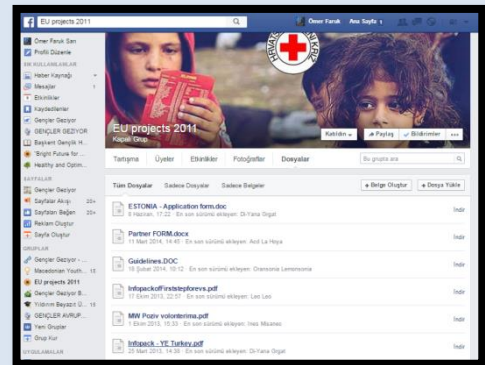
EU projects 2011

Ömer Faruk  Ana Sayfa 1

Ömer Faruk Şen
Profili Düzenle
EN KULLANILANLAR
Haber Kaynağı
Mesajlar 1
Etkinlikler
Kaydedilenler
Gençler Geziyor
GENÇLER GEZİYOR
Başkent Gençlik H...
"Bright Future for ...
Healthy and Optim...
SAYFALAR
Gençler Geziyor
Sayfalar Akışı 20+
Sayfaları Beğen 20+
Reklam Oluştur
Sayfa Oluştur
GRUPLAR
Gençler Geziyor - ...
Macedonian Youth... 13
EU projects 2011
Gençler Geziyor B...
Yıldırım Beyazıt Ü... 11
GENÇLER AVRUP...
Yeni Gruplar
Grup Kur
UYGULAMALAR

HAYATA DESTEK

EU projects 2011
Kapalı Grup

Katıldın  Paylaş  Bildirimler  ...

Tartışma  Üyeler  Etkinlikler  Fotoğraflar  Dosyalar  Bu grupta ara

Tüm Dosyalar  Sadece Dosyalar  Sadece Belgeler  + Belge Oluştur  + Dosya Yükle

ESTONIA - Application form.doc
6 Haziran, 17:22 · En son sürümü ekleyen: Di-Yana Orgat  İndir

Partner FORM.docx
11 Mart 2014, 14:45 · En son sürümü ekleyen: Anil La Hoya  İndir

Guidelines.DOC
15 Şubat 2014, 10:12 · En son sürümü ekleyen: Oranonna Lemmonnie  İndir

InfopackofFirststepforevs.pdf
17 Ekim 2013, 22:57 · En son sürümü ekleyen: Leo Leo  İndir

MW Poziv volonterima.pdf
1 Ekim 2013, 15:33 · En son sürümü ekleyen: Ines Misanec  İndir

Infopack - YE Turkey.pdf
23 Mart 2013, 14:36 · En son sürümü ekleyen: Di-Yana Orgat  İndir